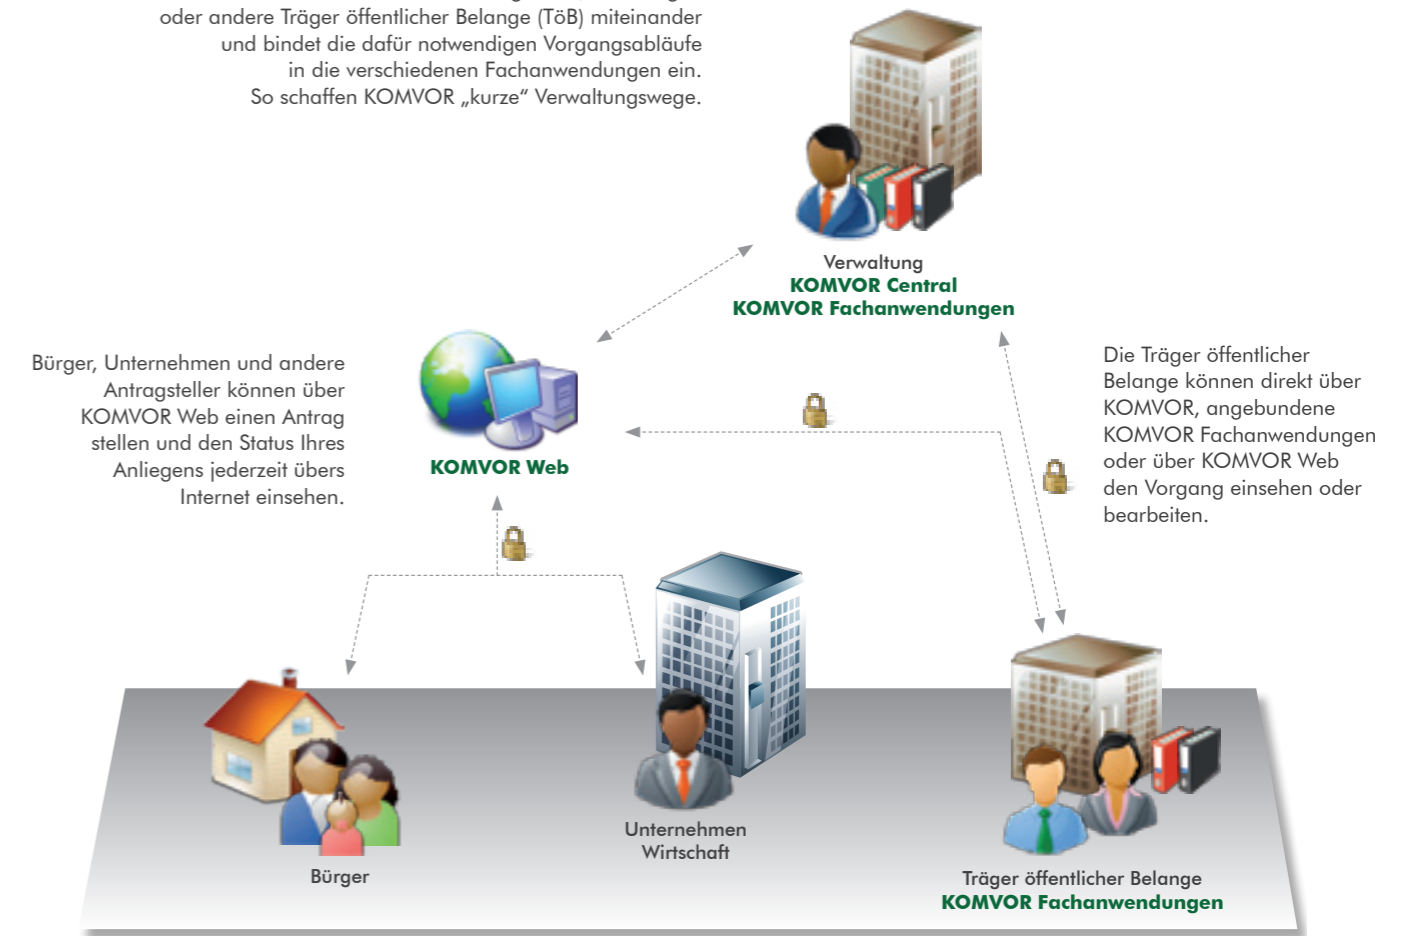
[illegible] oder andere Träger öffentlicher Belange (TöB) miteinander und bindet die dafür notwendigen Vorgangsabläufe in die verschiedenen Fachanwendungen ein. So schaffen KOMVOR „kurze“ Verwaltungswege.

Verwaltung
KOMVOR Central
KOMVOR Fachanwendungen

Bürger, Unternehmen und andere Antragsteller können über KOMVOR Web einen Antrag stellen und den Status Ihres Anliegens jederzeit übers Internet einsehen.

KOMVOR Web

Die Träger öffentlicher Belange können direkt über KOMVOR, angebundene KOMVOR Fachanwendungen oder über KOMVOR Web den Vorgang einsehen oder bearbeiten.

Bürger

Unternehmen
Wirtschaft

Träger öffentlicher Belange
KOMVOR Fachanwendungen